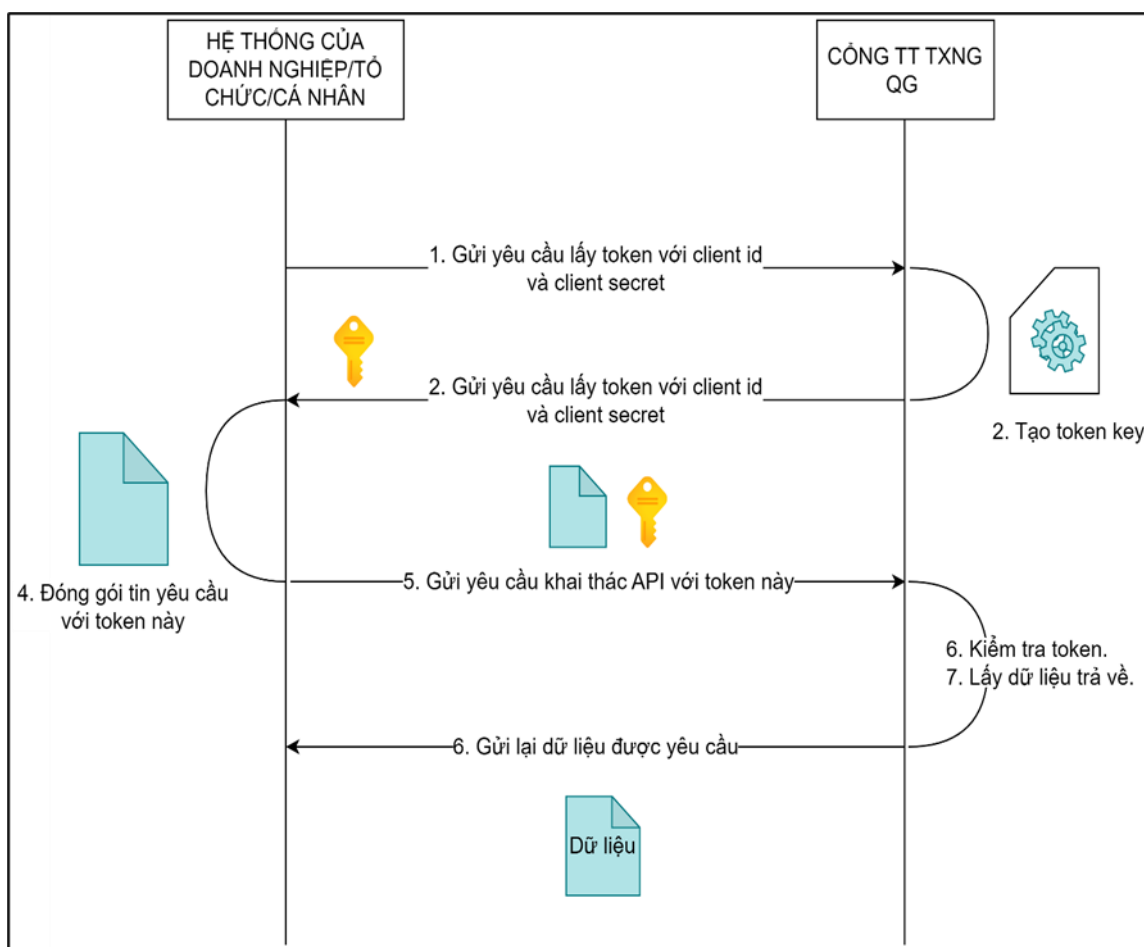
HỆ THỐNG CỦA DOANH NGHIỆP/TỔ CHỨC/CÁ NHÂN

CỔNG TT TXNG QG

1. Gửi yêu cầu lấy token với client id và client secret

2. Gửi yêu cầu lấy token với client id và client secret

2. Tạo token key

4. Đóng gói tin yêu cầu với token này

5. Gửi yêu cầu khai thác API với token này

6. Kiểm tra token.
7. Lấy dữ liệu trả về.

6. Gửi lại dữ liệu được yêu cầu

Dữ liệu